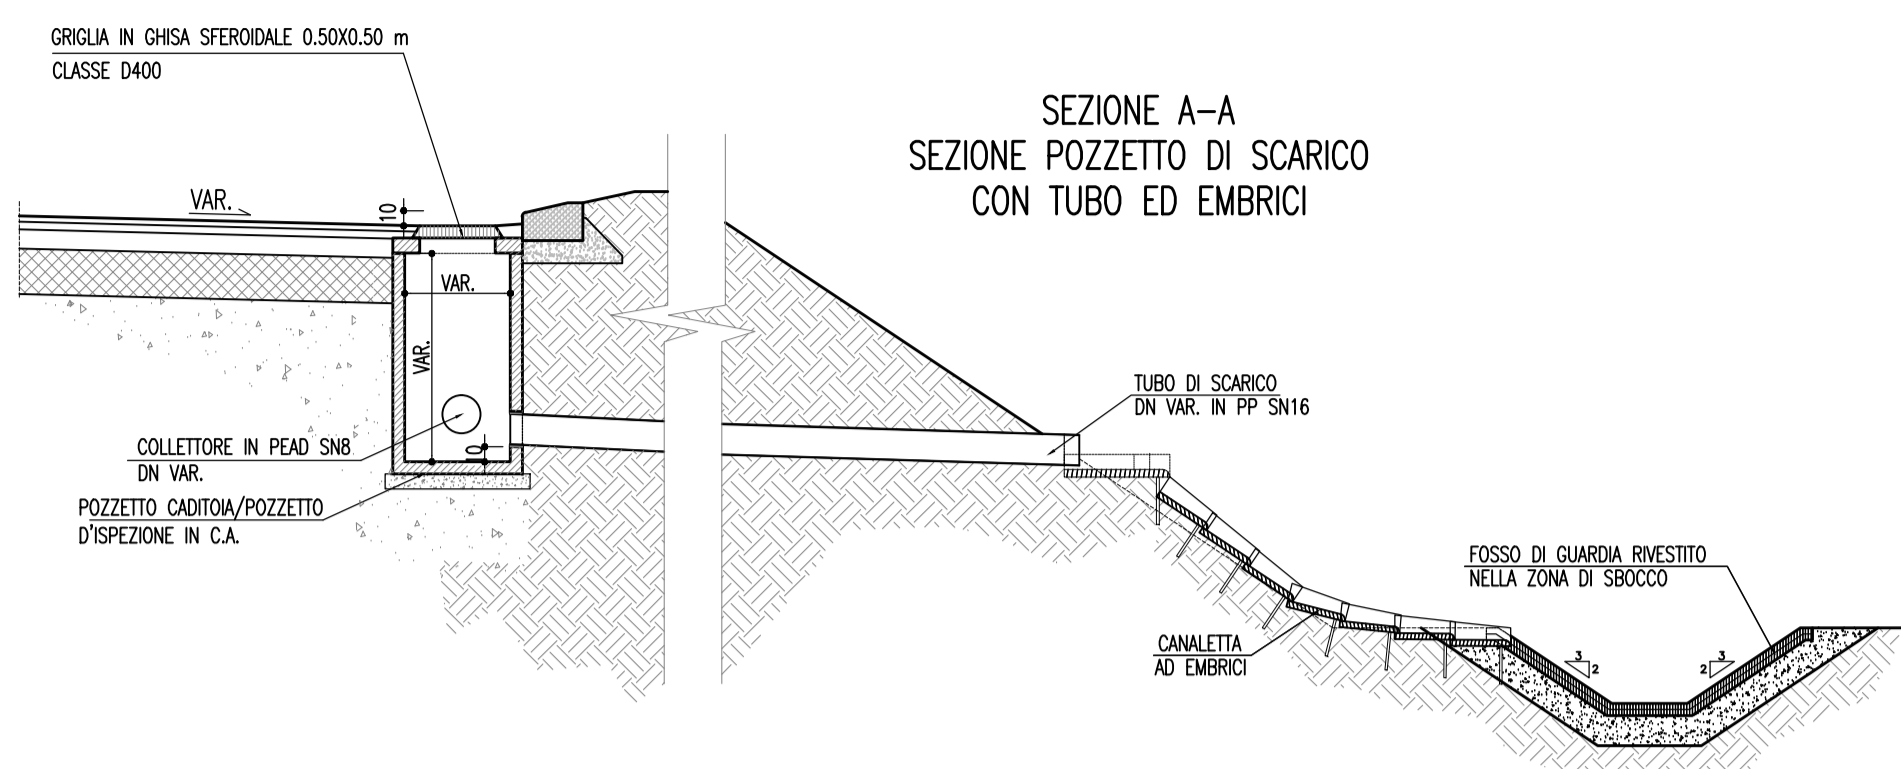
GRIGLIA IN GHISA SFEROIDALE 0.50X0.50 m
CLASSE D400

SEZIONE A–A
SEZIONE POZZETTO DI SCARICO
CON TUBO ED EMBRICI

VAR.

10

VAR.

VAR.

10

COLLETTORE IN PEAD SN8
DN VAR.

POZZETTO CADITOIA/POZZETTO
D'ISPEZIONE IN C.A.

TUBO DI SCARICO
DN VAR. IN PP SN16

FOSSO DI GUARDIA RIVESTITO
NELLA ZONA DI SBOCCO

CANALETTA
AD EMBRICI

3
2

2
3